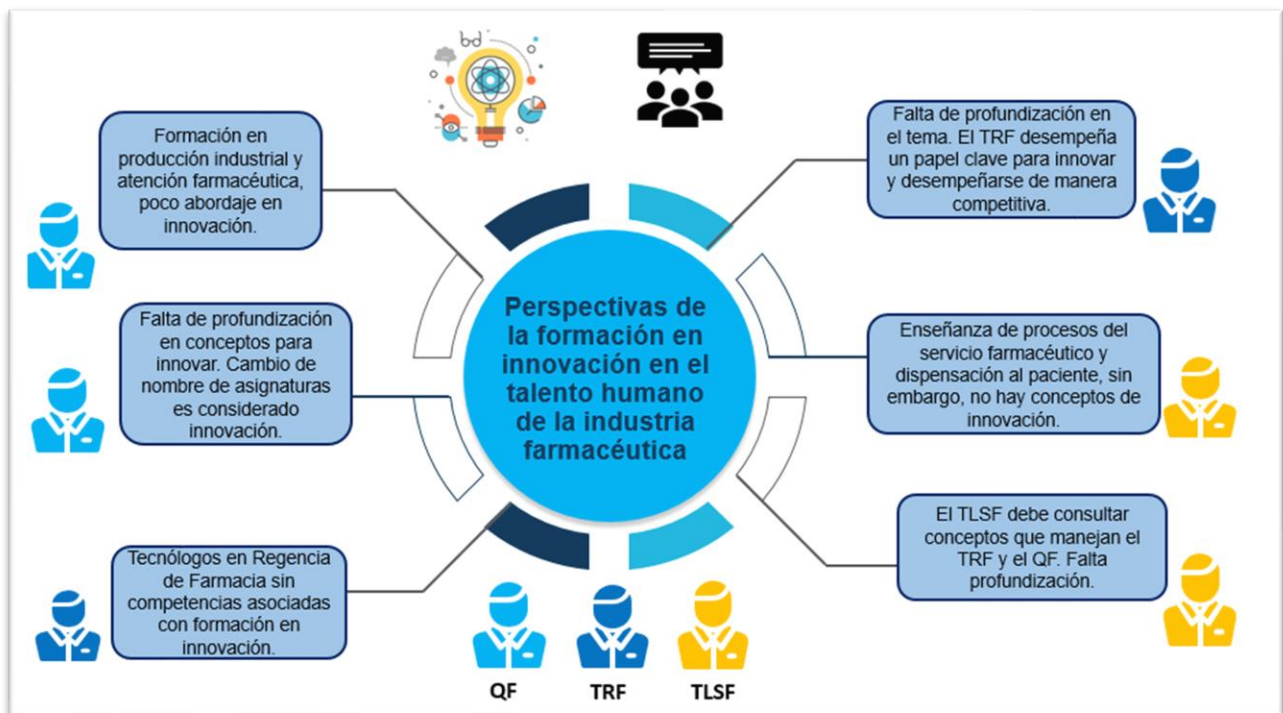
Formación en producción industrial y atención farmacéutica, poco abordaje en innovación.

Falta de profundización en conceptos para innovar. Cambio de nombre de asignaturas es considerado innovación.

Tecnólogos en Regencia de Farmacia sin competencias asociadas con formación en innovación.

Perspectivas de la formación en innovación en el talento humano de la industria farmacéutica

Falta de profundización en el tema. El TRF desempeña un papel clave para innovar y desempeñarse de manera competitiva.

Enseñanza de procesos del servicio farmacéutico y dispensación al paciente, sin embargo, no hay conceptos de innovación.

El TLSF debe consultar conceptos que manejan el TRF y el QF. Falta profundización.

QF TRF TLSF